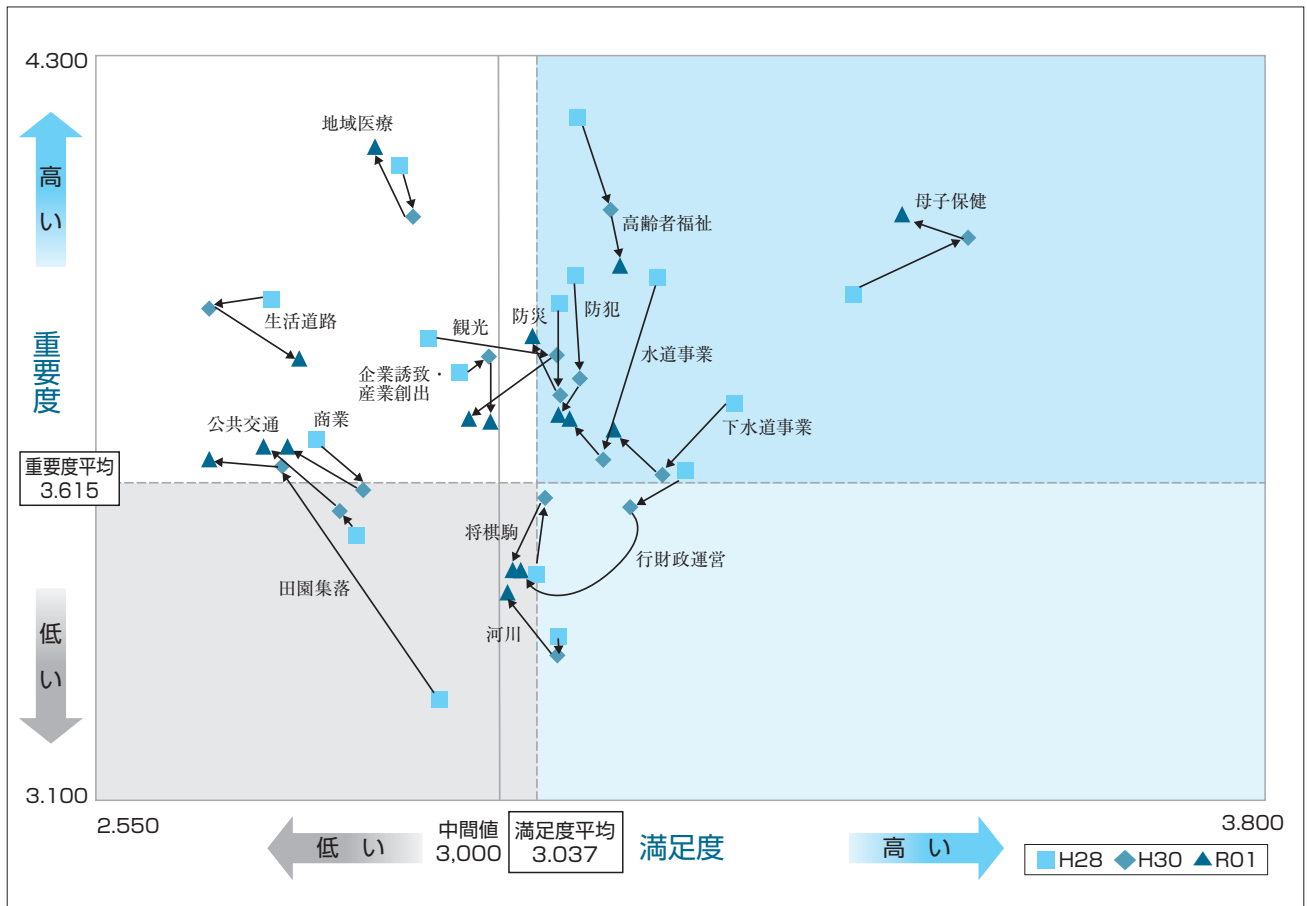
4.300

高い

重要度

重要度平均
3.615

低い

3.100

2.550

地域医療

高齢者福祉

母子保健

生活道路

観光

防災

防犯

水道事業

企業誘致・産業創出

公共交通

商業

下水道事業

将棋駒

行財政運営

田園集落

河川

3.800

低い

中間値
3,000

満足度平均
3.037

満足度

高い

H28 H30 R01